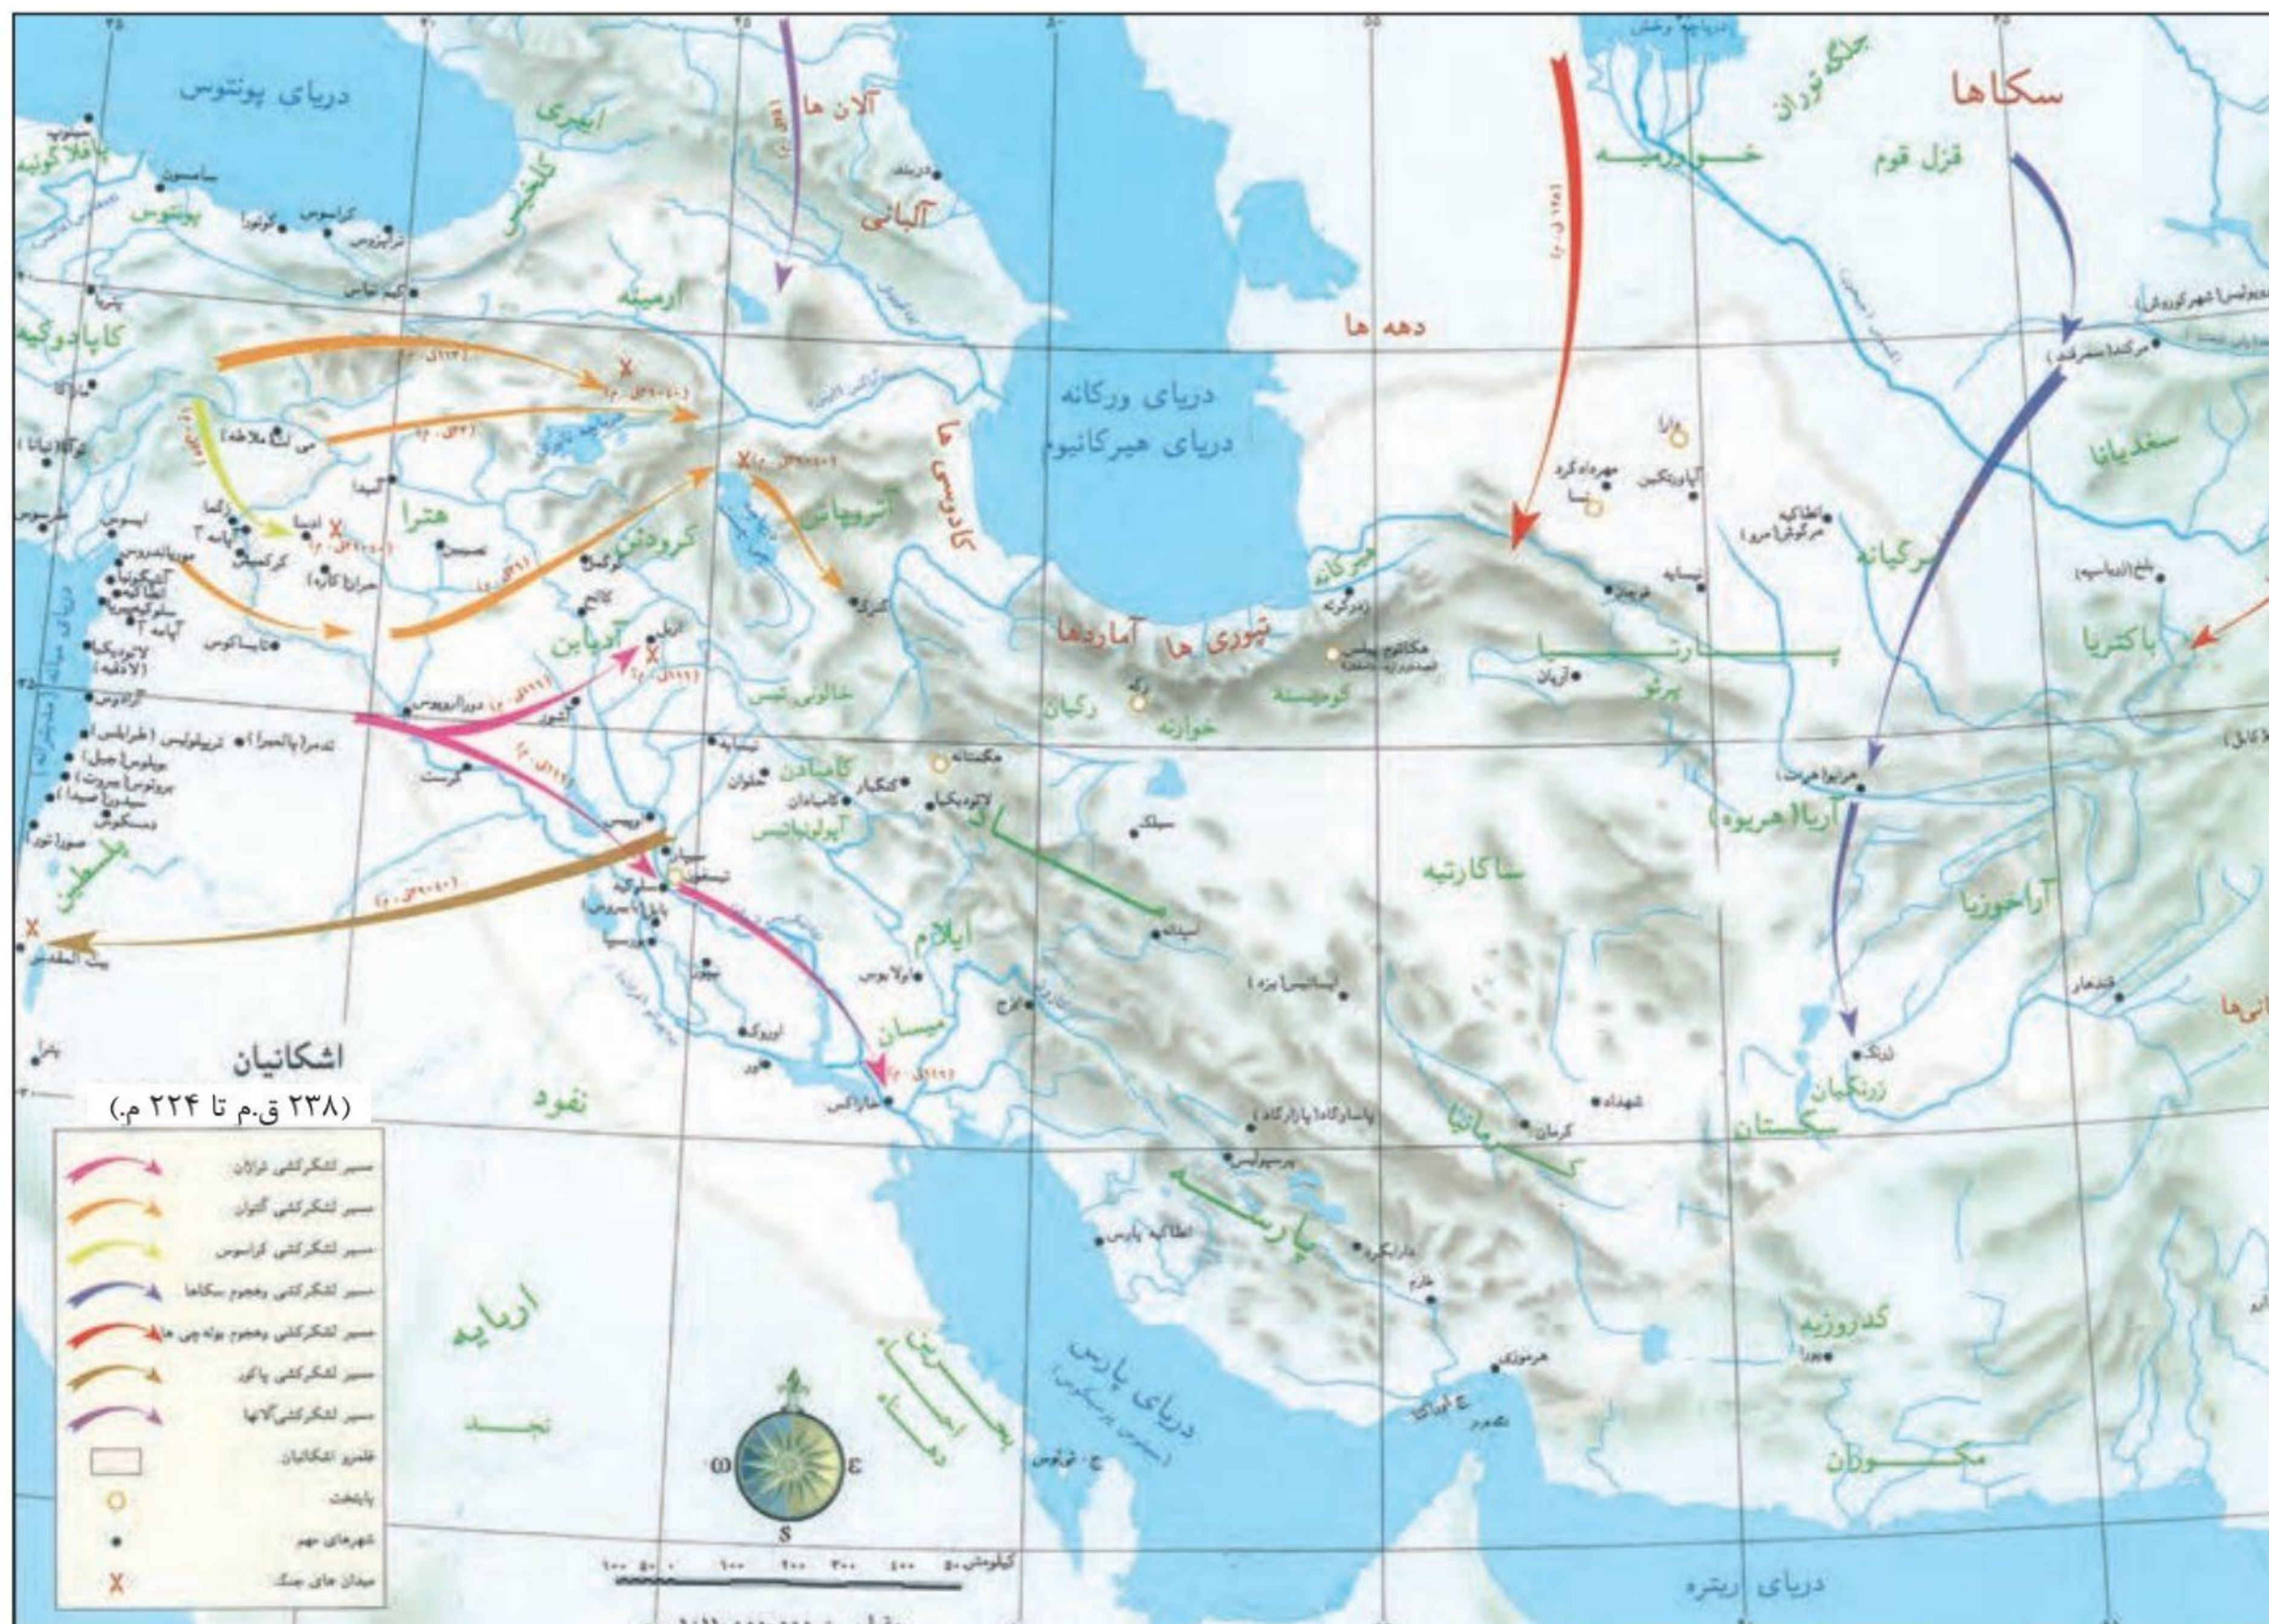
دریای پونتوس
ایبری
کلخیس
پافلاگونیه
سامسون
پونتوس
کراسوس
کوتورا
ترابزوس
کم تیاس
آلان ها
دربند
آلبانی
ارمینه
کاپادوکیه
مزکا
تیانا
می لتا (ملاطیه)
هترا
آمیدا
ادسا
نصیبین
حران (کاره)
کرکمیش
آپامه
زوگما
آنتیوخ
آپامه
لائودیکیا (لاذقیه)
آرادوس
تریپولیس (طرابلس)
بیبلوس (جبل)
بریتوس (بیروت)
سیدون (صیدا)
دمسکوس
صور (تور)
فلسطین
بیت المقدس
تدمر (پالمیرا)
دورااوروپوس
کردوئن
آدیاین
اربل
آتروپاتن
کادوسی ها
گنزک
خالوی تیس
کامبادن
کامبادان
کنکاور
هگمتانه
آپولونیاتیس
لائودیکیا
الیمائیس
ایلام
اولایوس
میسان
خاراکس
اوروک
اور
نیپور
بابل
سلوکیه
تیسفون
سیپار
بورسیپا
دریای ورکانه
دریای هیرکانیوم
تپوری ها
آماردها
رکیان
خوارنه
ری
کومیسه
هکاتوم پیلس
هیرکانیه
زدرکرته
ماد
سیلک
اسپدانه
ساکارتیه
پارتیا
پرثو
آزپان
نسایه
مهرداد کرد
دهه ها
خوارزمیه
جلگه توران
سکاها
قزل قوم
سغدیانا
مرکند (سمرقند)
مرگیانه
انطاکیه مرگیانا (مرو)
باکتریا
بلخ (زریاسپه)
آریا (هریوه)
هریوا (هرات)
آراخوزیا
قندهار
زرنگ
زرنکیان
سکستان
کرمانیا
کرمان
شهداد
ایساتیس (یزد)
پاسارگاد (پاسارگاد)
پرسپولیس
پارسه
داراب گرد
انطاکیه پارس
خارگ
هرموزیه
گدروزیه
پورا
مکوران
دریای پارس
دریای ریتره
اشکانیان
(۲۳۸ ق.م تا ۲۲۴ م.)
نفود
ارابیه
نجد
مسیر لشکرکشی تراژان
مسیر لشکرکشی آنتونی
مسیر لشکرکشی کراسوس
مسیر لشکرکشی وهجوم سکاها
مسیر لشکرکشی وهجوم یوئه چی ها
مسیر لشکرکشی پاکور
مسیر لشکرکشی آلانها
قلمرو اشکانیان
پایتخت
شهرهای مهم
میدان های جنگ
کیلومتر
۱۰۰ ۵۰ ۰ ۱۰۰ ۲۰۰ ۳۰۰ ۴۰۰ ۵۰۰